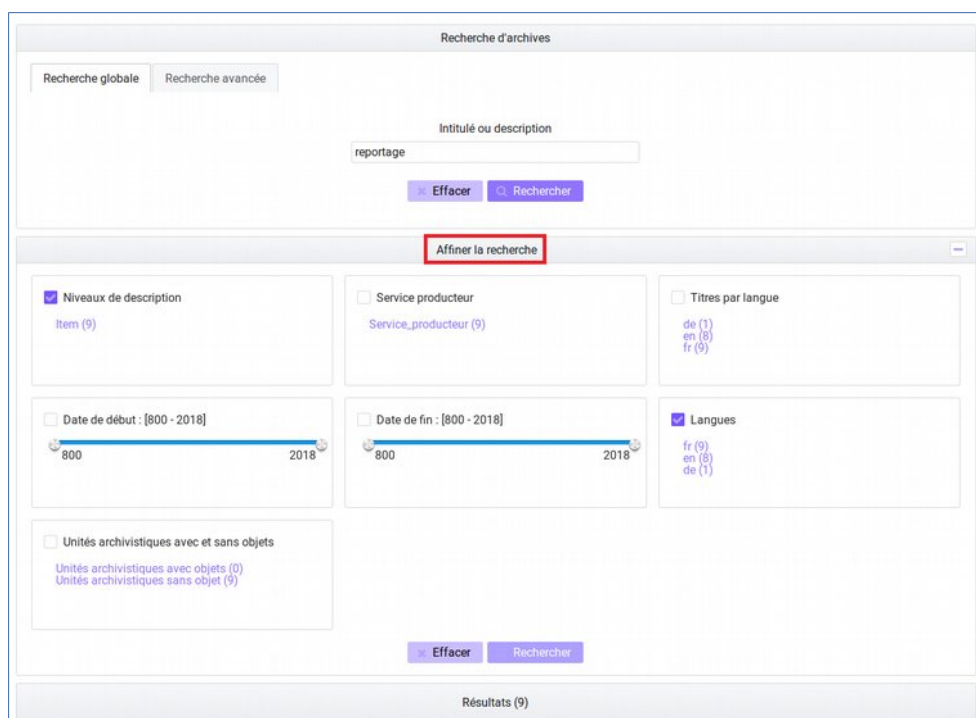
Recherche d'archives

Recherche globale | Recherche avancée

Intitulé ou description

reportage

Effacer | Rechercher

Affiner la recherche

Niveaux de description

Item (9)

Service producteur

Service_producteur (9)

Titres par langue

de (1)
en (8)
fr (9)

Date de début : [800 - 2018]

800 2018

Date de fin : [800 - 2018]

800 2018

Langues

fr (9)
en (8)
de (1)

Unités archivistiques avec et sans objets

Unités archivistiques avec objets (0)
Unités archivistiques sans objet (9)

Effacer | Rechercher

Résultats (9)